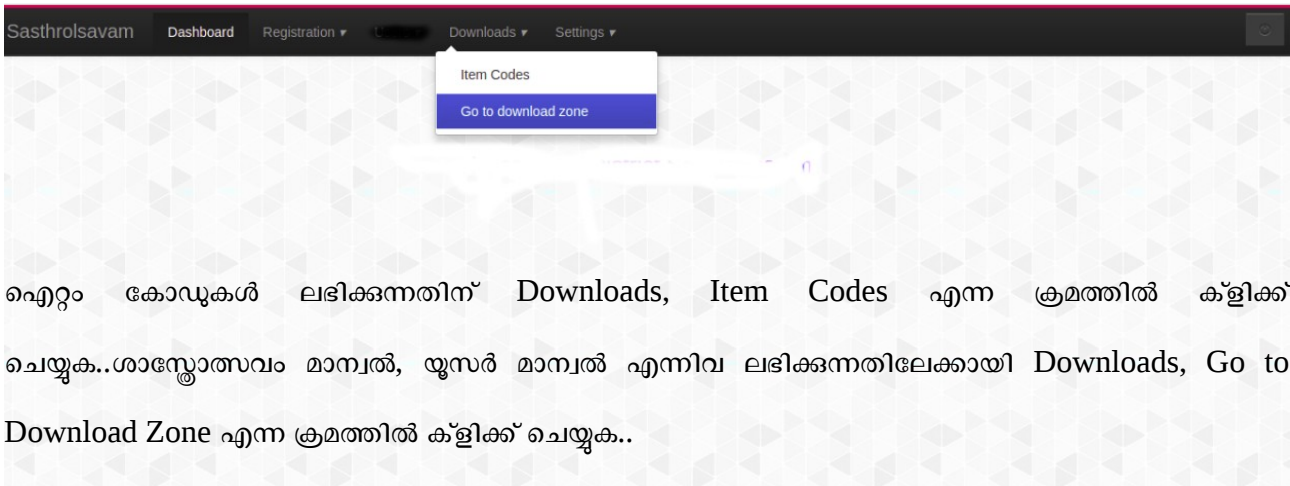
Sasthrolsavam Dashboard Registration ▾ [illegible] Downloads ▾ Settings ▾

Item Codes
Go to download zone

ഐറ്റം കോഡുകൾ ലഭിക്കുന്നതിന് Downloads, Item Codes എന്ന ക്രമത്തിൽ ക്ളിക്ക് ചെയ്യുക..ശാസ്ത്രോത്സവം മാന്വൽ, യൂസർ മാന്വൽ എന്നിവ ലഭിക്കുന്നതിലേക്കായി Downloads, Go to Download Zone എന്ന ക്രമത്തിൽ ക്ളിക്ക് ചെയ്യുക..